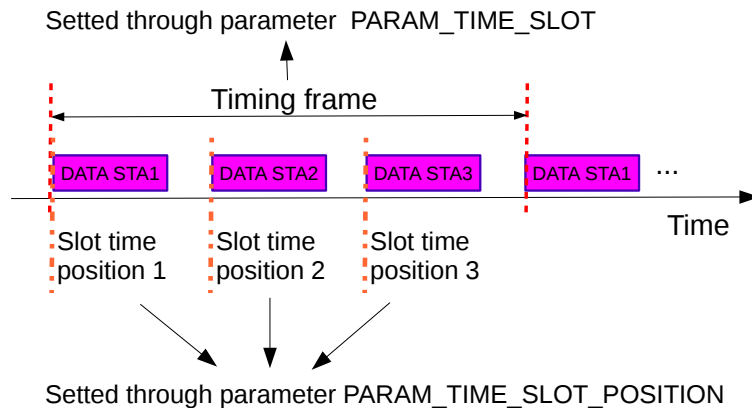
Setted through parameter PARAM_TIME_SLOT

Timing frame

DATA STA1

DATA STA2

DATA STA3

DATA STA1

...

Time

Slot time position 1

Slot time position 2

Slot time position 3

Setted through parameter PARAM_TIME_SLOT_POSITION